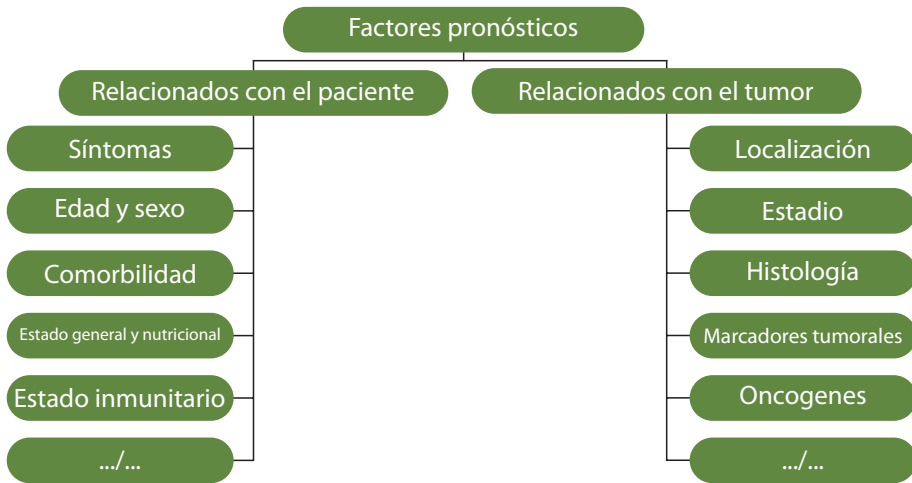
Factores pronósticos

Relacionados con el paciente

Síntomas

Edad y sexo

Comorbilidad

Estado general y nutricional

Estado inmunitario

.../...

Relacionados con el tumor

Localización

Estadio

Histología

Marcadores tumorales

Oncogenes

.../...